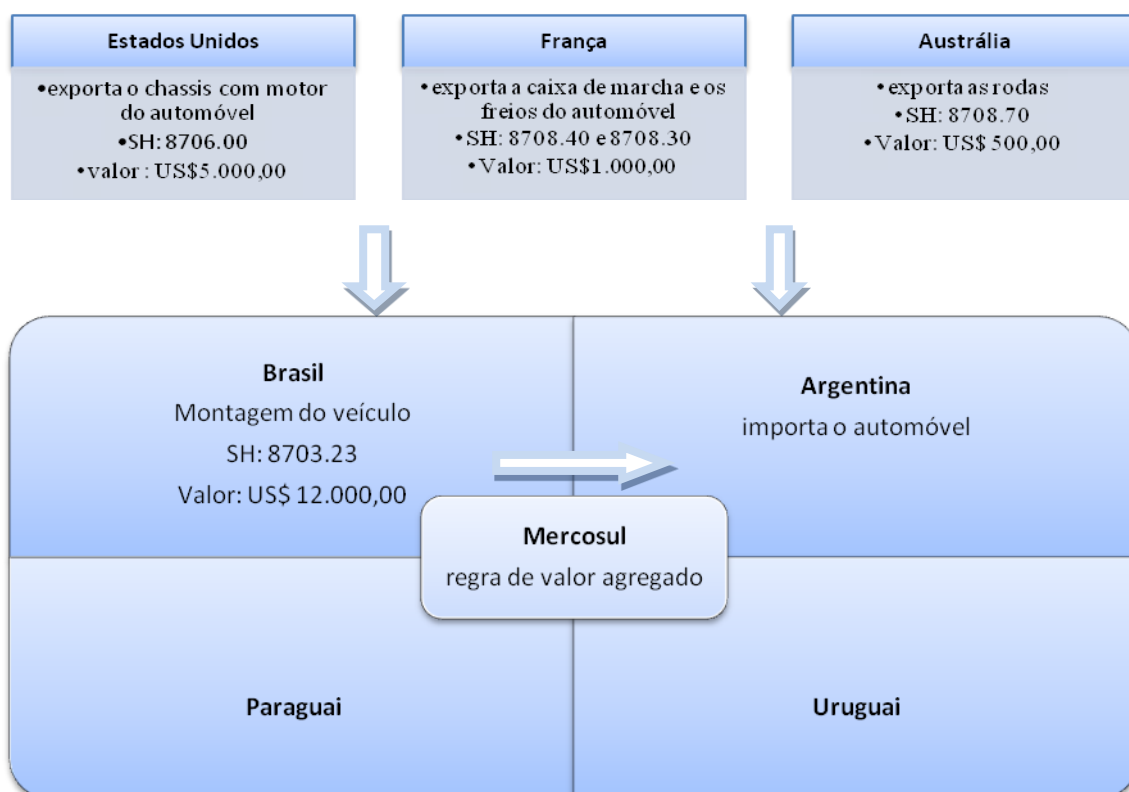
Estados Unidos

•exporta o chassis com motor do automóvel
•SH: 8706.00
•valor : US$5.000,00

França

•exporta a caixa de marcha e os freios do automóvel
•SH: 8708.40 e 8708.30
•Valor: US$1.000,00

Austrália

•exporta as rodas
•SH: 8708.70
•Valor: US$ 500,00

Brasil
Montagem do veículo
SH: 8703.23
Valor: US$ 12.000,00

Argentina
importa o automóvel

Mercosul
regra de valor agregado

Paraguai

Uruguai